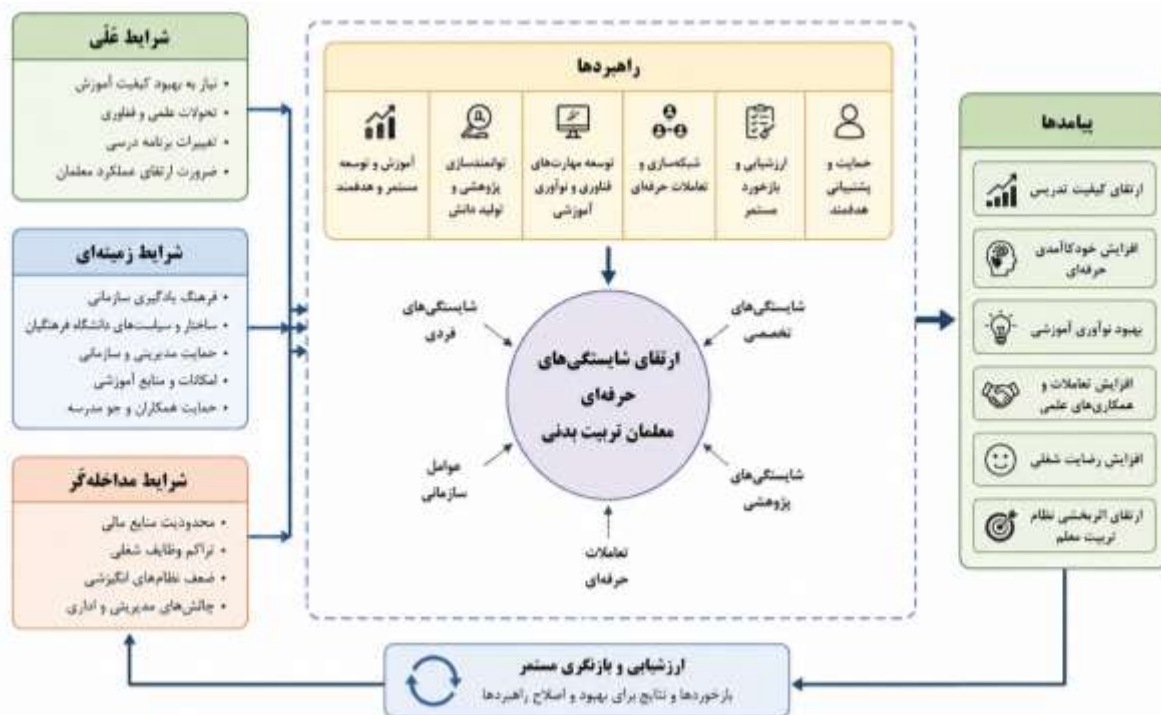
شرایط علّی

• نیاز به بهبود کیفیت آموزش
• تحولات علمی و فناوری
• تغییرات برنامه درسی
• ضرورت ارتقای عملکرد معلمان

شرایط زمینه‌ای

• فرهنگ یادگیری سازمانی
• ساختار و سیاست‌های دانشگاه فرهنگیان
• حمایت مدیریتی و سازمانی
• امکانات و منابع آموزشی
• حمایت همکاران و جو مدرسه

شرایط مداخله‌گر

• محدودیت منابع مالی
• تراکم وظایف شغلی
• ضعف نظام‌های انگیزشی
• چالش‌های مدیریتی و اداری

راهبردها

آموزش و توسعه مستمر و هدفمند

توانمندسازی پژوهشی و تولید دانش

توسعه مهارت‌های فناوری و نوآوری آموزشی

شبکه‌سازی و تعاملات حرفه‌ای

ارزشیابی و بازخورد مستمر

حمایت و پشتیبانی هدفمند

شایستگی‌های فردی

شایستگی‌های تخصصی

ارتقای شایستگی‌های حرفه‌ای معلمان تربیت بدنی

عوامل سازمانی

شایستگی‌های پژوهشی

تعاملات حرفه‌ای

پیامدها

ارتقای کیفیت تدریس

افزایش خودکارآمدی حرفه‌ای

بهبود نوآوری آموزشی

افزایش تعاملات و همکاری‌های علمی

افزایش رضایت شغلی

ارتقای اثربخشی نظام تربیت معلم

ارزشیابی و بازنگری مستمر

بازخوردها و نتایج برای بهبود و اصلاح راهبردها